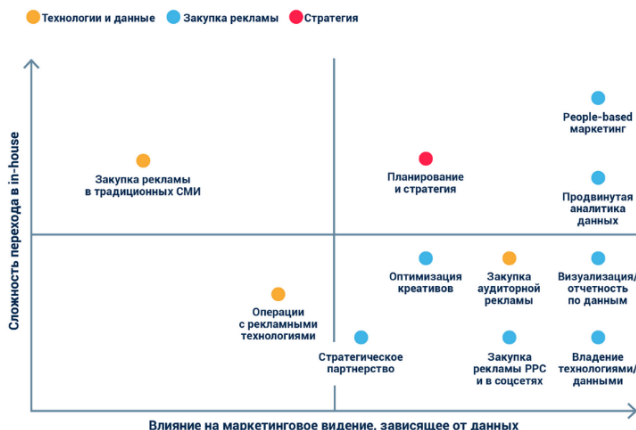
Технологии и данные Закупка рекламы Стратегия

Сложность перехода в in-house

Закупка рекламы в традиционных СМИ

Планирование и стратегия

People-based маркетинг

Продвинутая аналитика данных

Оптимизация креативов

Закупка аудиторной рекламы

Визуализация/ отчетность по данным

Операции с рекламными технологиями

Стратегическое партнерство

Закупка рекламы PPC и в соцсетях

Владение технологиями/ данными

Влияние на маркетинговое видение, зависящее от данных